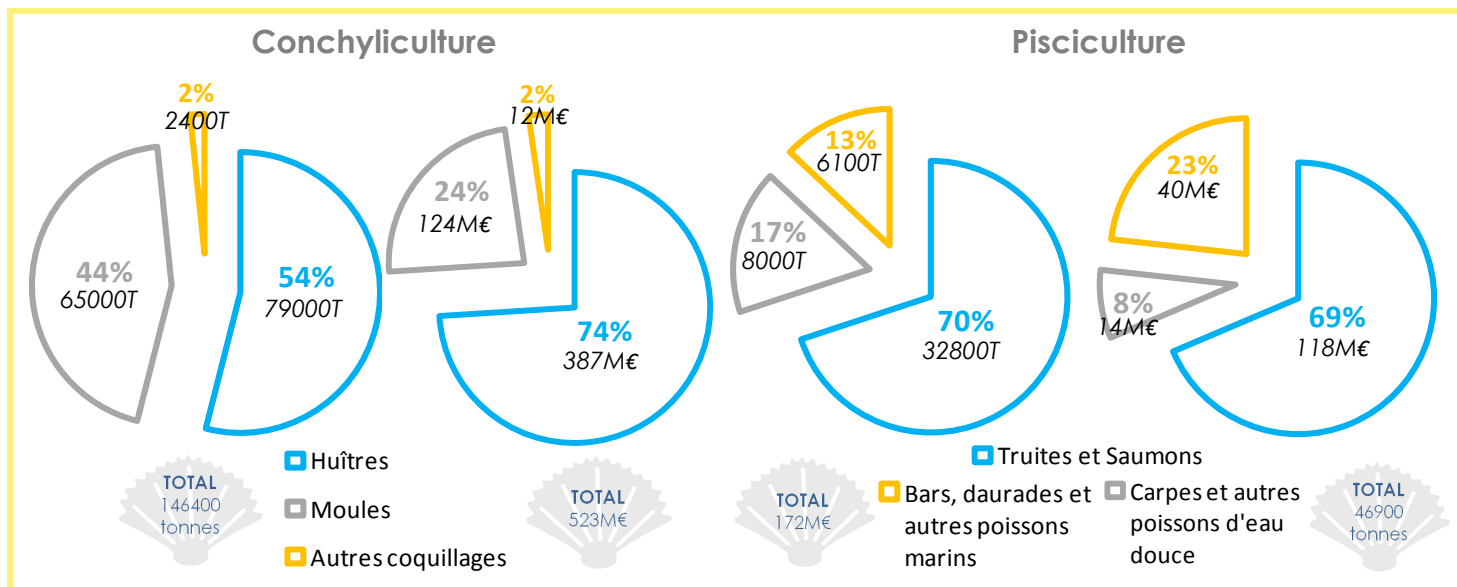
Conchyliculture

2%
2400T

44%
65000T

54%
79000T

2%
12M€

24%
124M€

74%
387M€

TOTAL
146400
tonnes

Huîtres

Moules

Autres coquillages

TOTAL
523M€

Pisciculture

13%
6100T

17%
8000T

70%
32800T

23%
40M€

8%
14M€

69%
118M€

TOTAL
172M€

Truites et Saumons

Bars, daurades et autres poissons marins

Carpes et autres poissons d'eau douce

TOTAL
46900
tonnes